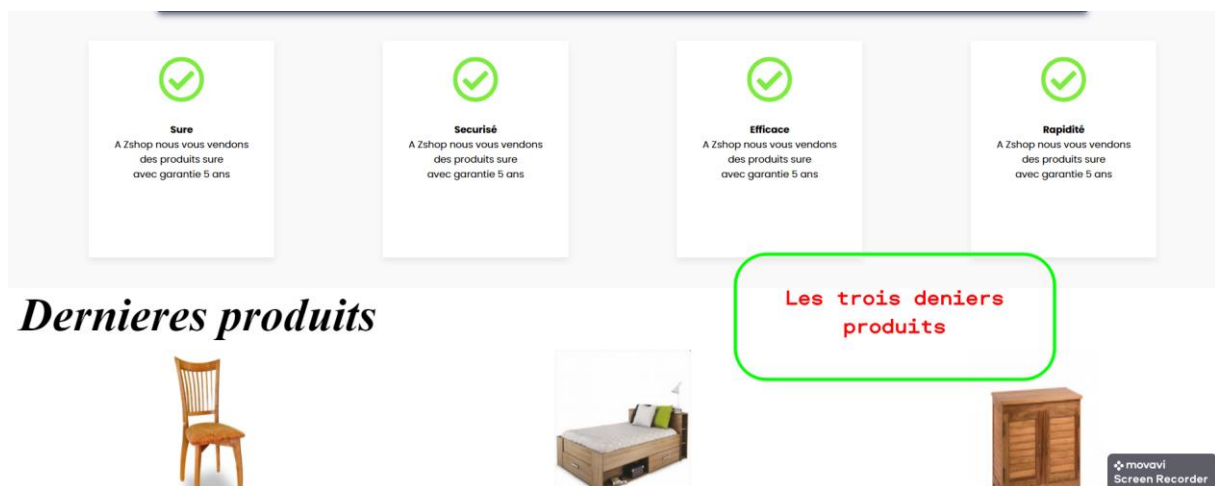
Sure
A Zshop nous vous vendons des produits sure avec garantie 5 ans

Securisé
A Zshop nous vous vendons des produits sure avec garantie 5 ans

Efficace
A Zshop nous vous vendons des produits sure avec garantie 5 ans

Rapidité
A Zshop nous vous vendons des produits sure avec garantie 5 ans

Dernieres produits

Les trois deniers produits

movavi
Screen Recorder